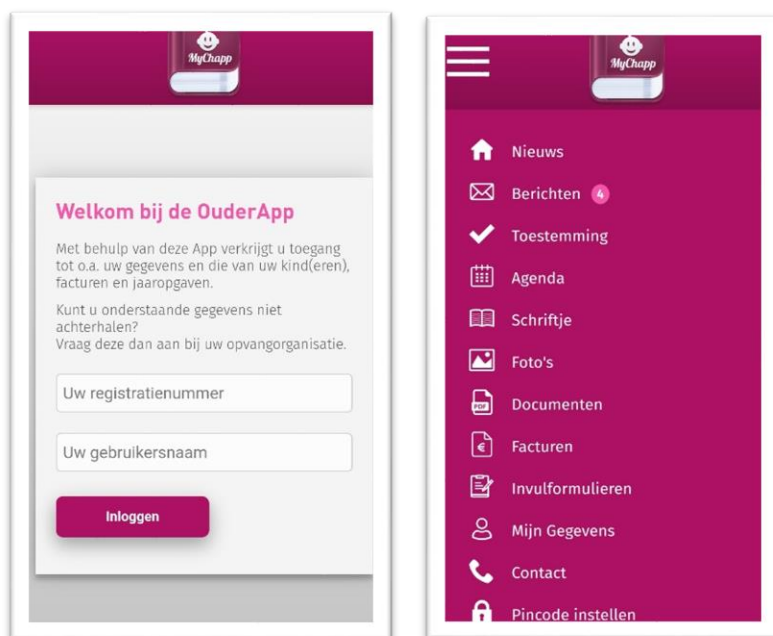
MyChapp

Welkom bij de OuderApp

Met behulp van deze App verkrijgt u toegang tot o.a. uw gegevens en die van uw kind(eren), facturen en jaaropgaven.

Kunt u onderstaande gegevens niet achterhalen?
Vraag deze dan aan bij uw opvangorganisatie.

Uw registratienummer

Uw gebruikersnaam

Inloggen

MyChapp

Nieuws
Berichten 4
Toestemming
Agenda
Schriftje
Foto's
Documenten
Facturen
Invulformulieren
Mijn Gegevens
Contact
Pincode instellen